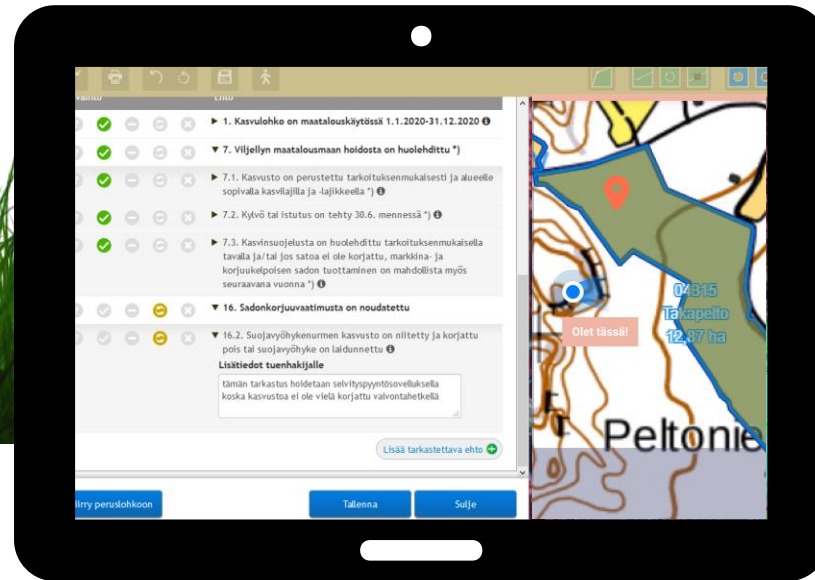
Vaihto

Ehto

▶ 1. Kasvulohko on maatalouskäytössä 1.1.2020-31.12.2020

▼ 7. Viljellyn maatalousmaan hoidosta on huolehdittu *)

▶ 7.1. Kasvusto on perustettu tarkoituksenmukaisesti ja alueelle sopivalla kasvilajilla ja -lajikkeella *)

▶ 7.2. Kylvö tai istutus on tehty 30.6. mennessä *)

▶ 7.3. Kasvinsuojelusta on huolehdittu tarkoituksenmukaisella tavalla ja/tai jos satoa ei ole korjattu, markkina- ja korjuukelpoisen sadon tuottaminen on mahdollista myös seuraavana vuonna *)

▼ 16. Sadonkorjuuvaatimusta on noudatettu

▼ 16.2. Suojavyöhykenurmen kasvusto on niitetty ja korjattu pois tai suojavyöhyke on laidunnettu

Lisätiedot tuenhakijalle

tämän tarkastus hoidetaan selvityspyyntösovelluksella koska kasvustoa ei ole vielä korjattu valvontahetkellä

Lisää tarkastettava ehto

Siirry peruslohkoon

Tallenna

Sulje

Olet tässä!

04815
Takapelto
12,87 ha

Peltonie